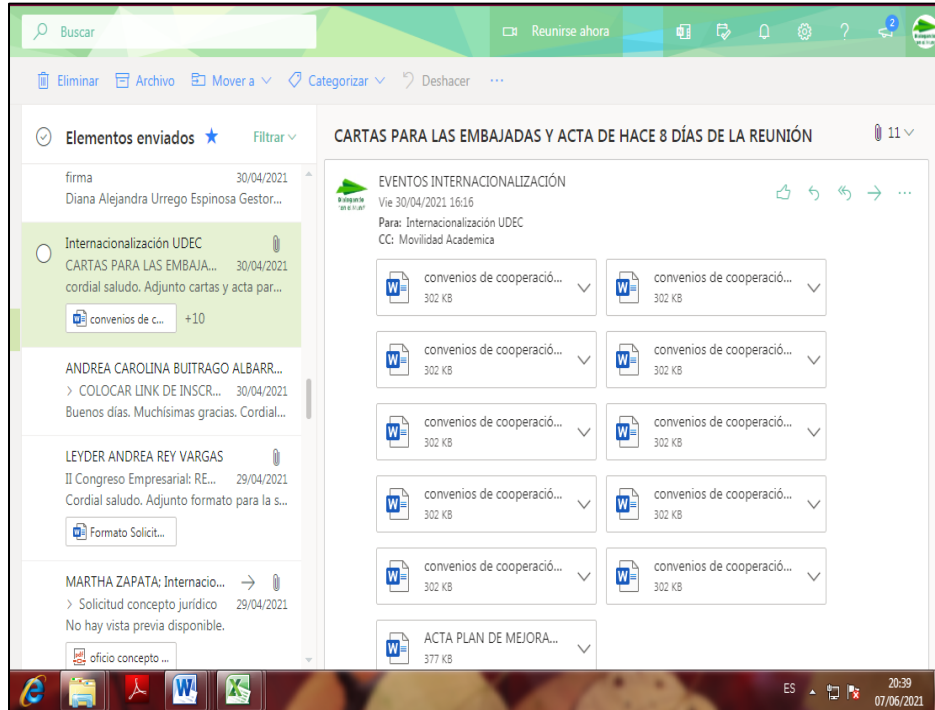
Buscar

Reunirse ahora

2

Eliminar Archivo Mover a Categorizar Deshacer ···

Elementos enviados ★ Filtrar

firma 30/04/2021
Diana Alejandra Urrego Espinosa Gestor...

Internacionalización UDEC
CARTAS PARA LAS EMBAJA... 30/04/2021
cordial saludo. Adjunto cartas y acta par...
convenios de c... +10

ANDREA CAROLINA BUITRAGO ALBARR...
> COLOCAR LINK DE INSCR... 30/04/2021
Buenos días. Muchísimas gracias. Cordial...

LEYDER ANDREA REY VARGAS
II Congreso Empresarial: RE... 29/04/2021
Cordial saludo. Adjunto formato para la s...
Formato Solicit...

MARTHA ZAPATA; Internacio...
> Solicitud concepto jurídico 29/04/2021
No hay vista previa disponible.
oficio concepto ...

CARTAS PARA LAS EMBAJADAS Y ACTA DE HACE 8 DÍAS DE LA REUNIÓN 11

EVENTOS INTERNACIONALIZACIÓN
Vie 30/04/2021 16:16
Para: Internacionalización UDEC
CC: Movilidad Academica

convenios de cooperació... 302 KB
convenios de cooperació... 302 KB
convenios de cooperació... 302 KB
convenios de cooperació... 302 KB
convenios de cooperació... 302 KB
convenios de cooperació... 302 KB
convenios de cooperació... 302 KB
convenios de cooperació... 302 KB
convenios de cooperació... 302 KB
convenios de cooperació... 302 KB
ACTA PLAN DE MEJORA... 377 KB

ES 20:39 07/06/2021